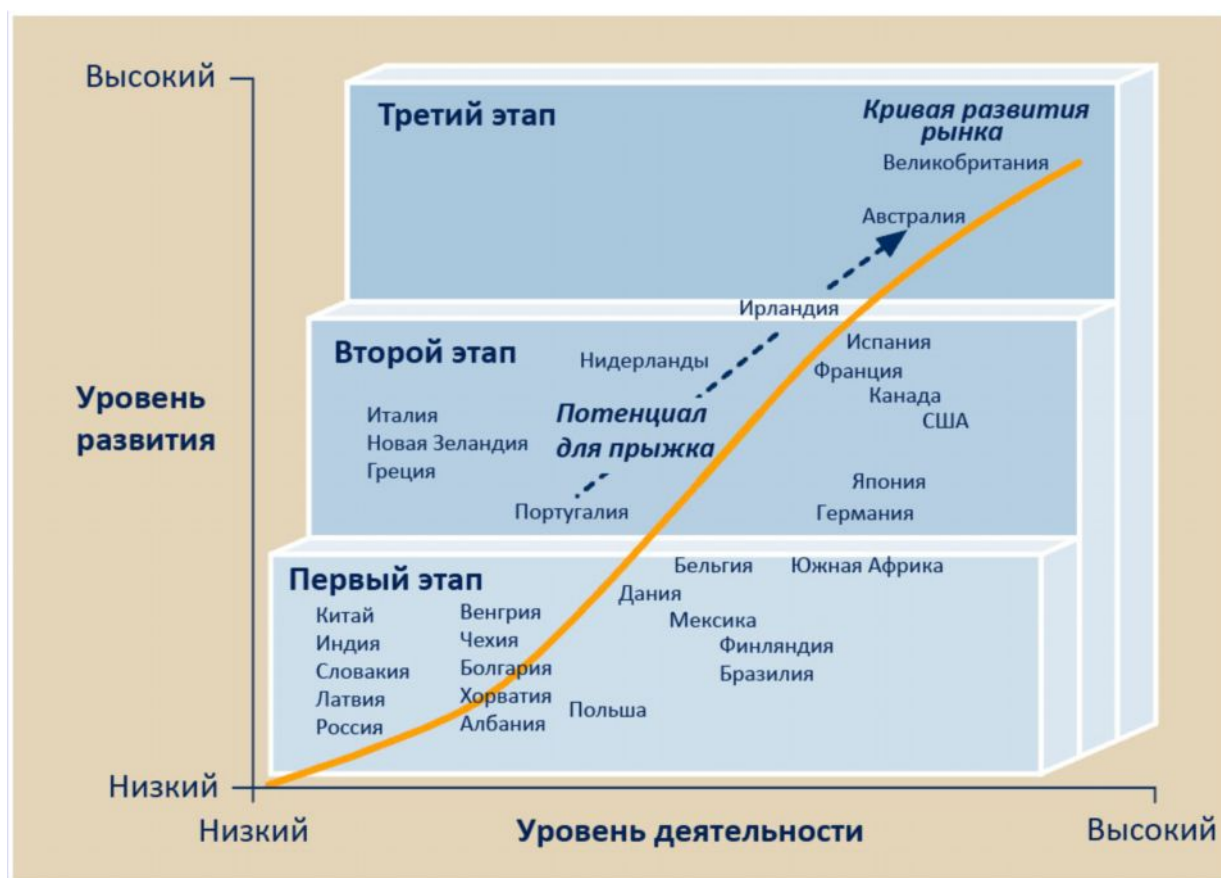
Высокий

Третий этап

Кривая развития рынка

Великобритания

Австралия

Ирландия

Второй этап

Нидерланды

Испания

Франция

Канада

США

Уровень развития

Италия
Новая Зеландия
Греция

Потенциал для прыжка

Япония

Португалия

Германия

Первый этап

Бельгия

Южная Африка

Дания

Китай
Индия
Словакия
Латвия
Россия

Венгрия
Чехия
Болгария
Хорватия
Албания

Мексика

Финляндия

Бразилия

Польша

Низкий

Низкий

Уровень деятельности

Высокий